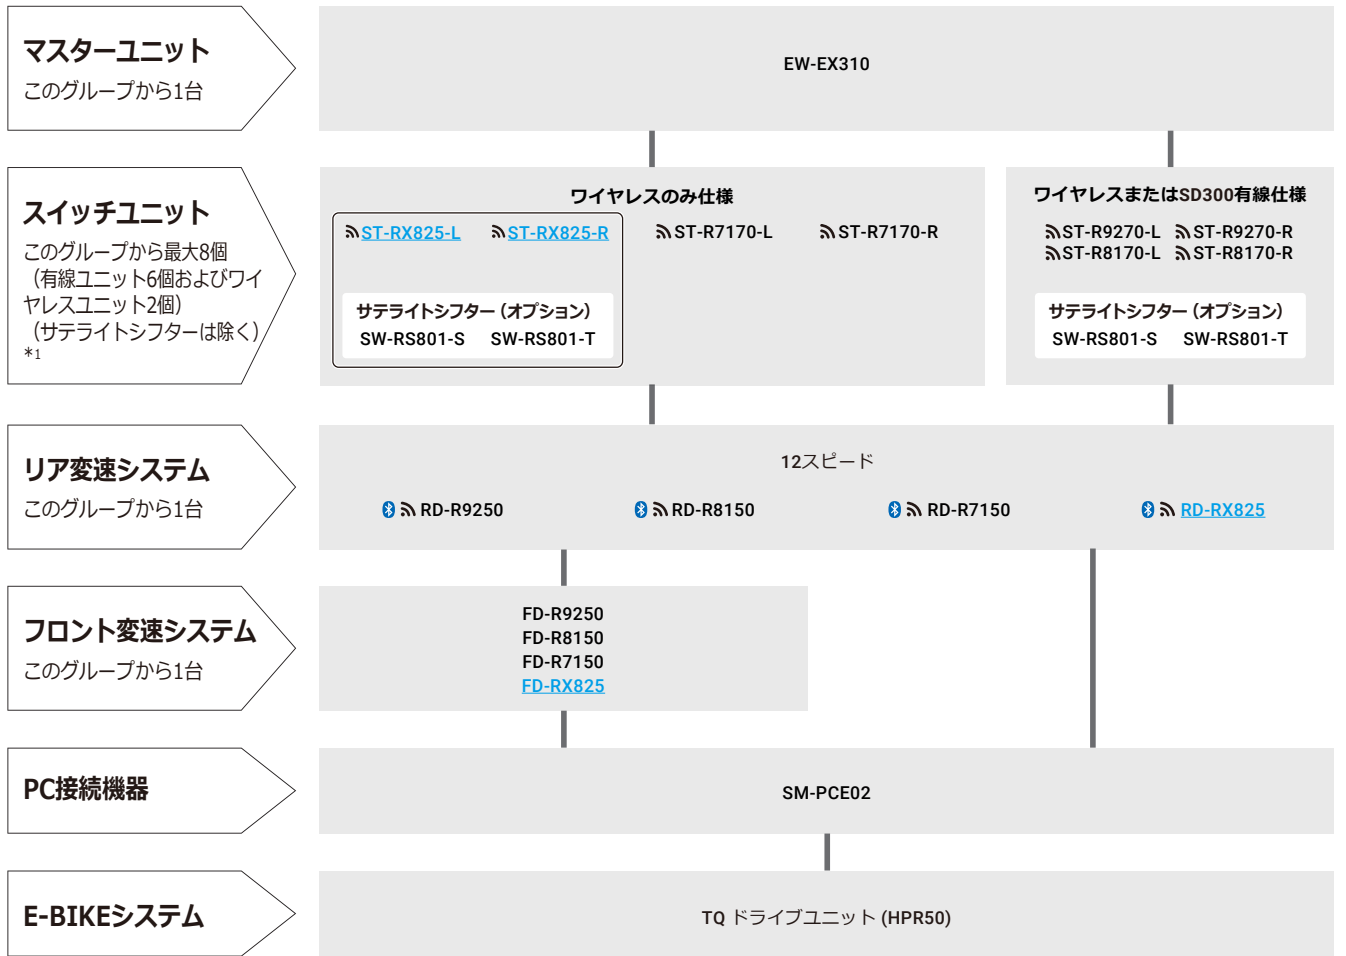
マスターユニット
このグループから1台

EW-EX310

スイッチユニット
このグループから最大8個（有線ユニット6個およびワイヤレスユニット2個）（サテライトシフターは除く）
*1

ワイヤレスのみ仕様

ST-RX825-L ST-RX825-R

サテライトシフター（オプション）
SW-RS801-S SW-RS801-T

ST-R7170-L ST-R7170-R

ワイヤレスまたはSD300有線仕様

ST-R9270-L ST-R9270-R
ST-R8170-L ST-R8170-R

サテライトシフター（オプション）
SW-RS801-S SW-RS801-T

リア変速システム
このグループから1台

12スピード

RD-R9250 RD-R8150 RD-R7150 RD-RX825

フロント変速システム
このグループから1台

FD-R9250
FD-R8150
FD-R7150
FD-RX825

PC接続機器

SM-PCE02

E-BIKEシステム

TQ ドライブユニット (HPR50)